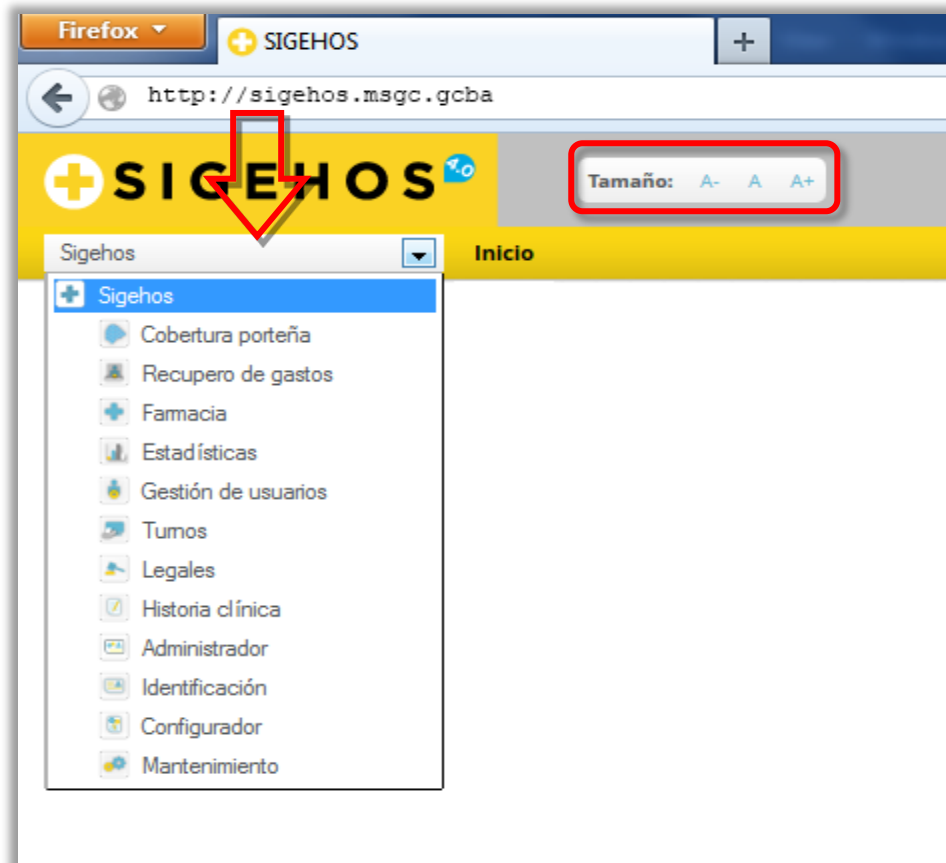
Firefox
SIGEHOS
+
http://sigehos.msgc.gcba

SIGEHOS 4.0
Tamaño: A- A A+

Sigehos
Inicio

Sigehos
Cobertura porteña
Recupero de gastos
Farmacia
Estadísticas
Gestión de usuarios
Turnos
Legales
Historia clínica
Administrador
Identificación
Configurador
Mantenimiento